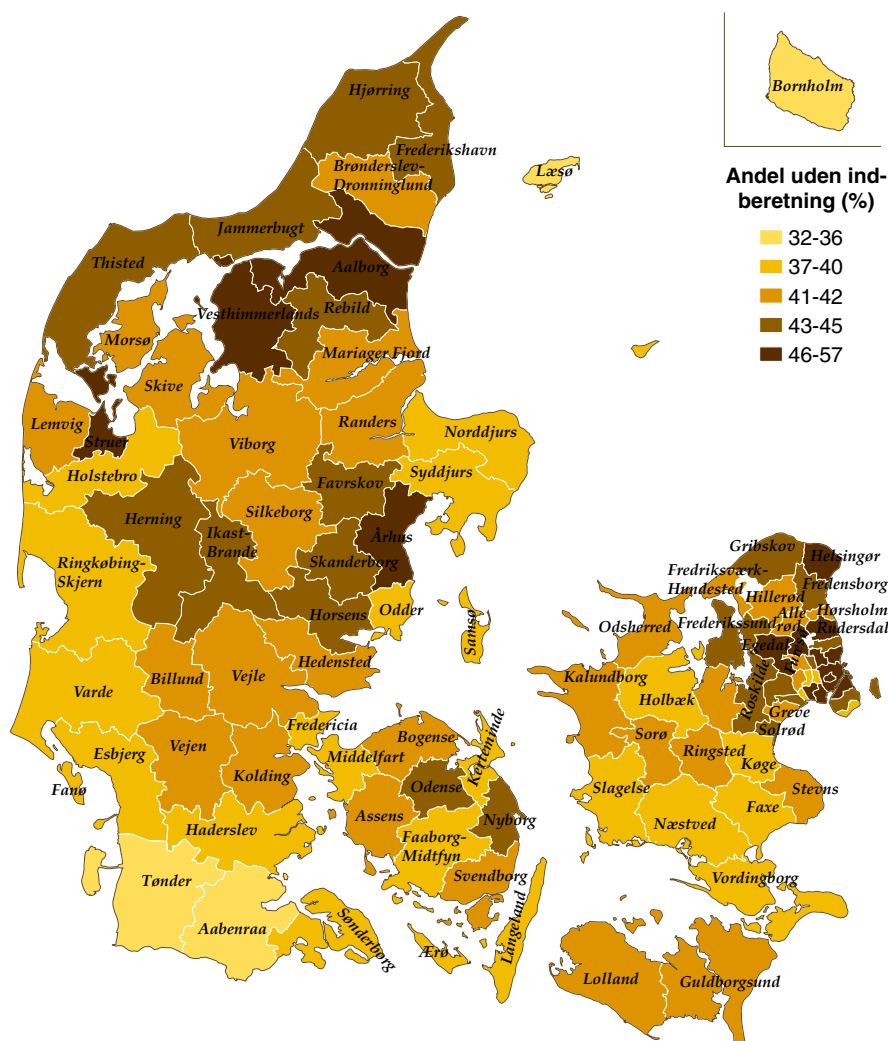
Bornholm

Andel uden indberetning (%)

32-36
37-40
41-42
43-45
46-57

Hjørring
Frederikshavn
Brønderslev-Dronninglund
Læsø
Jammerbugt
Thisted
Aalborg
Vesthimmerlands
Rebild
Morsø
Mariager Fjord
Skive
Lemvig
Struer
Randers
Norddjurs
Viborg
Holstebro
Syddjurs
Favrskov
Herning
Silkeborg
Ikast-Brande
Århus
Ringkøbing-Skjern
Skanderborg
Odder
Horsens
Samsø
Hedensted
Billund
Vejle
Varde
Fredericia
Bogense
Kerteminde
Middelfart
Esbjerg
Vejen
Kolding
Odense
Fanø
Assens
Nyborg
Haderslev
Faaborg-Midtfyn
Svendborg
Tønder
Aabenraa
Sønderborg
Ærø
Langeland
Gribskov
Helsingør
Fredriksværk-Hundested
Fredensborg
Hillerød
Hørsholm
Alle
Rudersdal
Frederikssund
Egedal
Odsherred
Kalundborg
Holbæk
Roskilde
Greve
Solrød
Sorø
Ringsted
Køge
Slagelse
Faxe
Stevns
Næstved
Vordingborg
Lolland
Guldborgsund